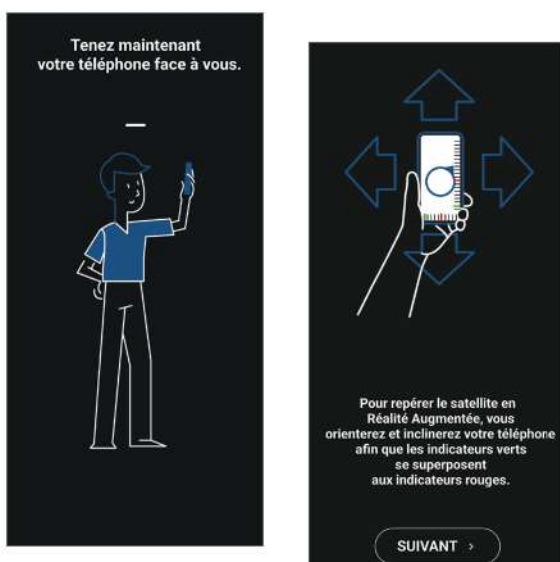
Tenez maintenant votre téléphone face à vous.

Pour repérer le satellite en Réalité Augmentée, vous orienterez et inclinerez votre téléphone afin que les indicateurs verts se superposent aux indicateurs rouges.

SUIVANT ›